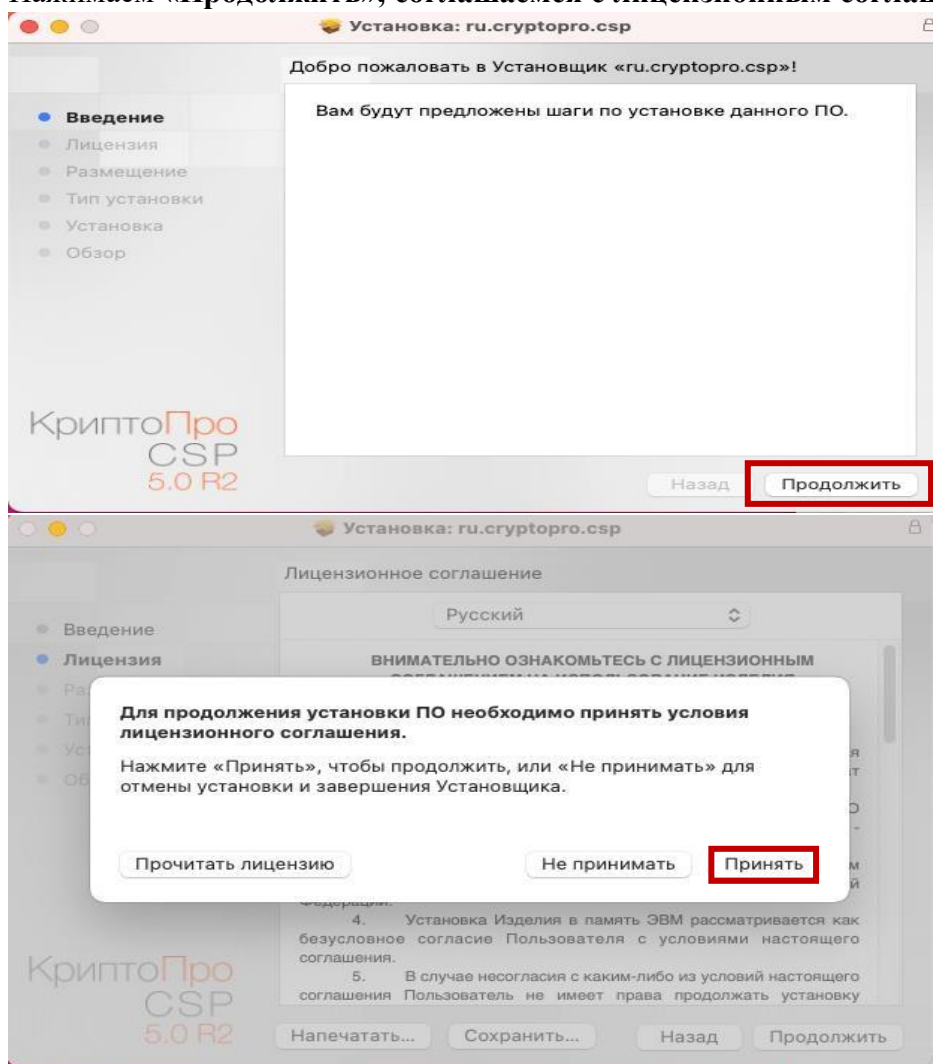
Нажимаем «Продолжить», соглашаемся с лицензионным соглаш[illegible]

Установка: ru.cryptopro.csp

Добро пожаловать в Установщик «ru.cryptopro.csp»!

Введение
Лицензия
Размещение
Тип установки
Установка
Обзор

Вам будут предложены шаги по установке данного ПО.

КриптоПро CSP 5.0 R2

Назад
Продолжить

Установка: ru.cryptopro.csp

Лицензионное соглашение

Русский

Введение
Лицензия
Ра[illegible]
Ти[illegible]
Ус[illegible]
Об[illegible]

ВНИМАТЕЛЬНО ОЗНАКОМЬТЕСЬ С ЛИЦЕНЗИОННЫМ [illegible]

Для продолжения установки ПО необходимо принять условия лицензионного соглашения.

Нажмите «Принять», чтобы продолжить, или «Не принимать» для отмены установки и завершения Установщика.

Прочитать лицензию
Не принимать
Принять

Федерации.

4. Установка Изделия в память ЭВМ рассматривается как безусловное согласие Пользователя с условиями настоящего соглашения.

5. В случае несогласия с каким-либо из условий настоящего соглашения Пользователь не имеет права продолжать установку

КриптоПро CSP 5.0 R2

Напечатать...
Сохранить...
Назад
Продолжить